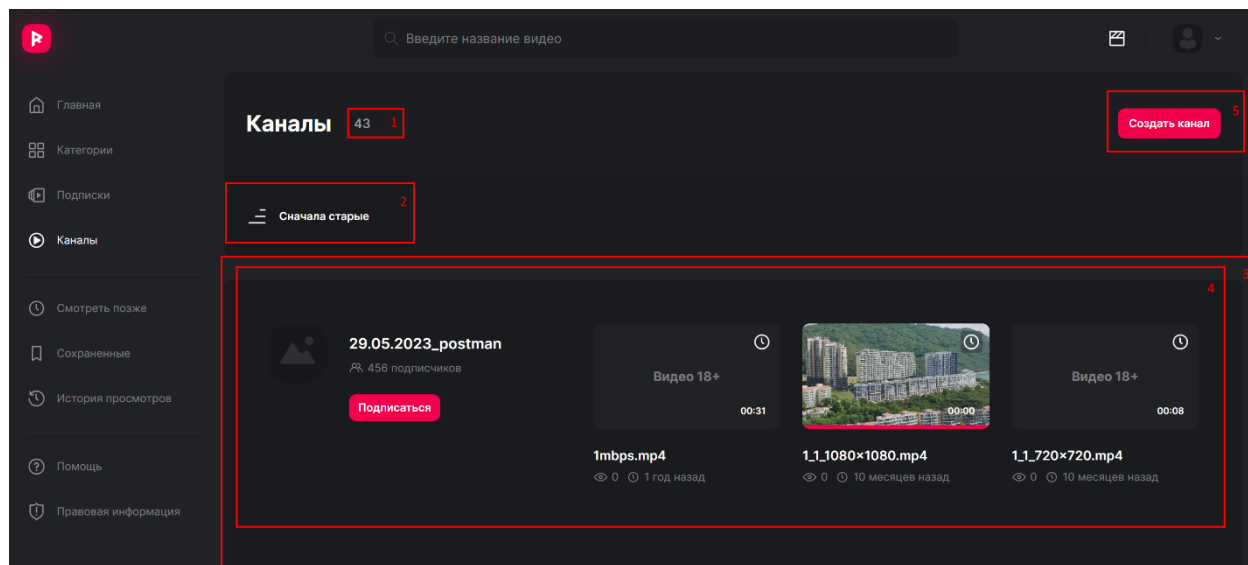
Введите название видео

Главная
Категории
Подписки
Каналы

Смотреть позже
Сохраненные
История просмотров

Помощь
Правовая информация

Каналы 43 1

5
Создать канал

Сначала старые 2

3
4

29.05.2023_postman
456 подписчиков
Подписаться

Видео 18+
00:31
1mbps.mp4
0 1 год назад

00:00
1_1_1080×1080.mp4
0 10 месяцев назад

Видео 18+
00:08
1_1_720×720.mp4
0 10 месяцев назад